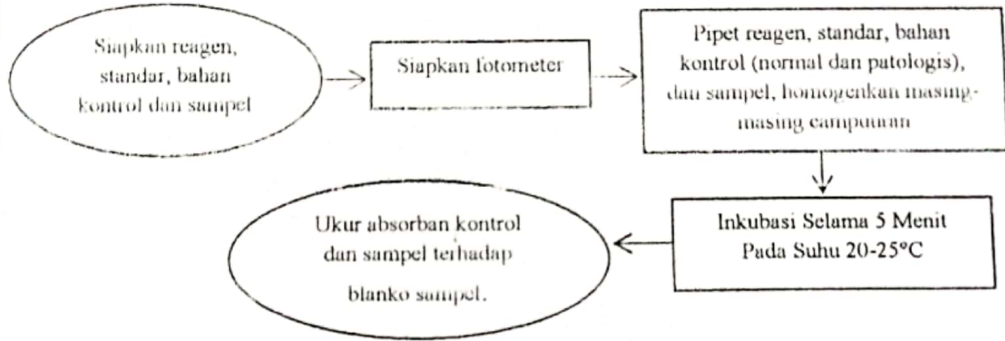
Siapkan reagen, standar, bahan kontrol dan sampel

Siapkan fotometer

Pipet reagen, standar, bahan kontrol (normal dan patologis), dan sampel, homogenkan masing-masing campuran

Inkubasi Selama 5 Menit Pada Suhu 20-25°C

Ukur absorban kontrol dan sampel terhadap blanko sampel.